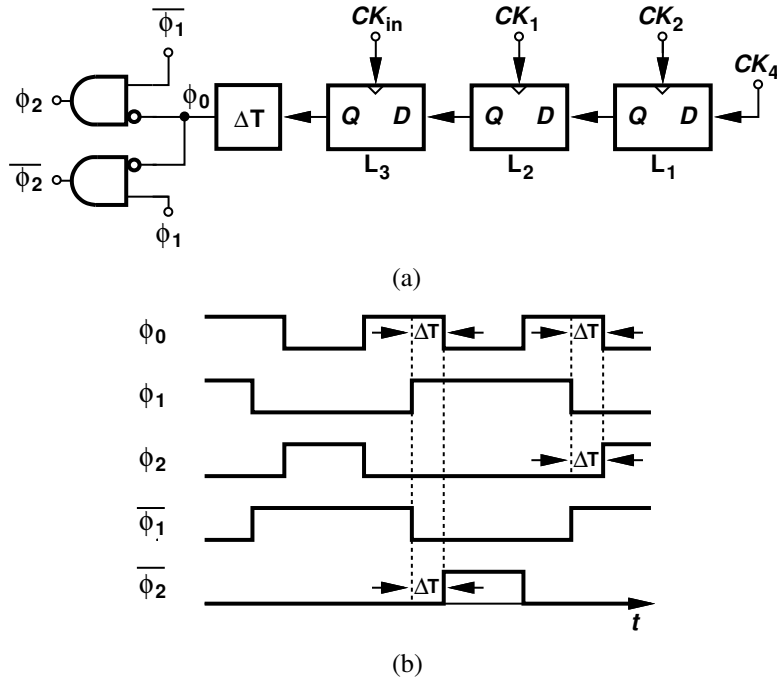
$\overline{\phi_1}$

$\phi_2$

$\phi_0$

$\Delta T$

$CK_{in}$

Q D

$L_3$

$CK_1$

Q D

$L_2$

$CK_2$

Q D

$L_1$

$CK_4$

$\overline{\phi_2}$

$\phi_1$

(a)

$\phi_0$

$\Delta T$

$\Delta T$

$\phi_1$

$\phi_2$

$\Delta T$

$\overline{\phi_1}$

$\overline{\phi_2}$

$\Delta T$

$t$

(b)